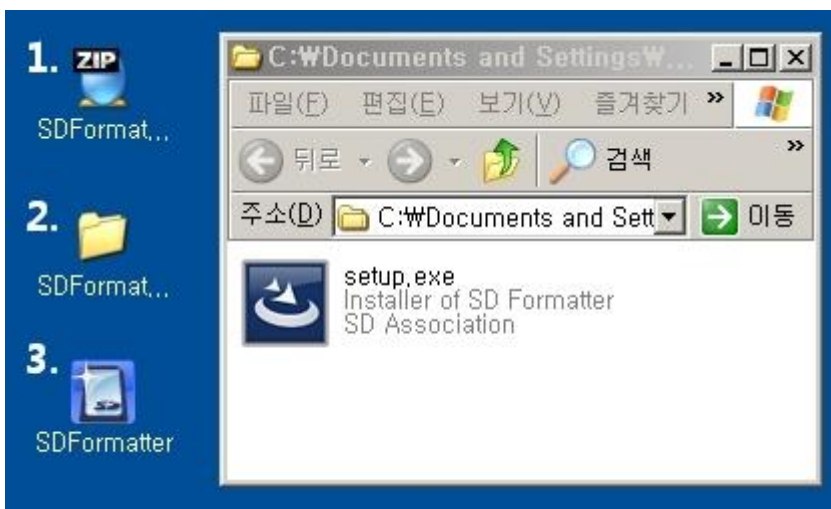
1. ZIP
SDFormat...

2.
SDFormat...

3.
SDFormatter

C:₩Documents and Settings₩...

파일(F) 편집(E) 보기(V) 즐겨찾기 »

뒤로 검색 »

주소(D) C:₩Documents and Sett 이동

setup.exe
Installer of SD Formatter
SD Association